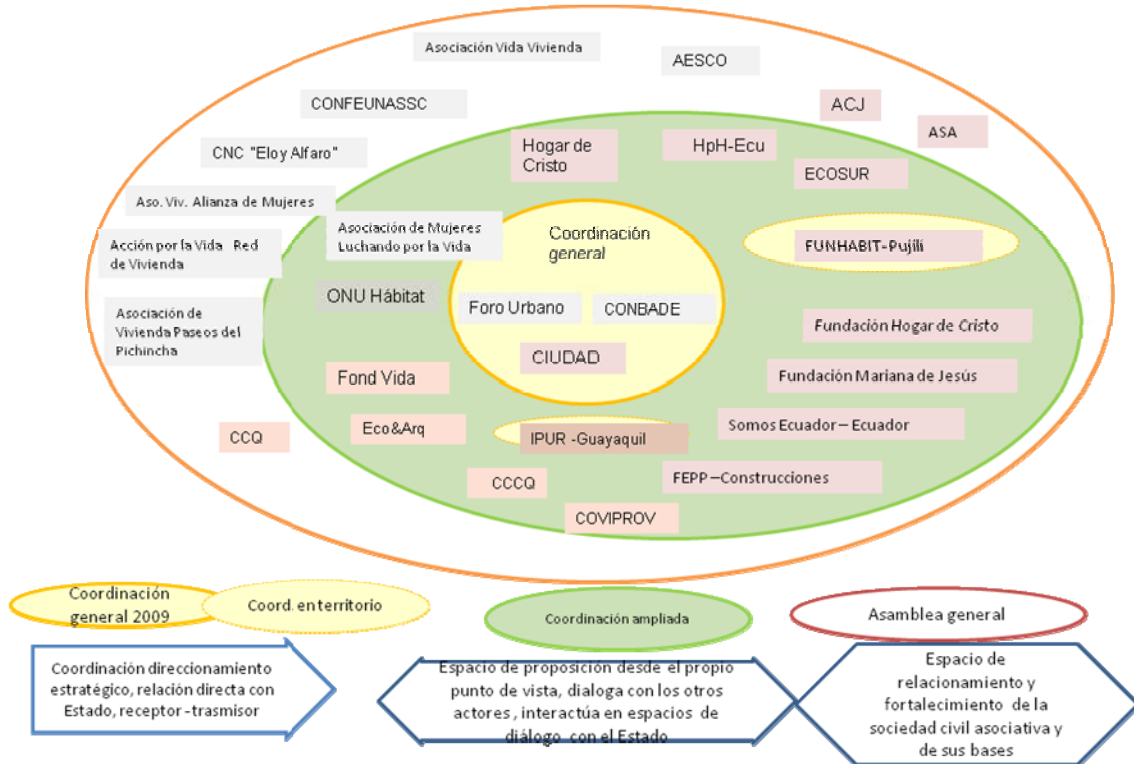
Asociación Vida Vivienda

AESCO

CONFEUNASSC

ACJ

ASA

CNC "Eloy Alfaro"

Hogar de Cristo

HpH-Ecu

ECOSUR

Aso. Viv. Alianza de Mujeres

Asociación de Mujeres Luchando por la Vida

Coordinación *general*

Acción por la Vida Red de Vivienda

FUNHABIT-Pujilí

ONU Hábitat

Foro Urbano

CONBADE

Asociación de Vivienda Paseos del Pichincha

Fundación Hogar de Cristo

CIUDAD

Fundación Mariana de Jesús

Fond Vida

Eco&Arq

Somos Ecuador – Ecuador

CCQ

IPUR -Guayaquil

FEPP –Construcciones

CCCQ

COVIPROV

Coordinación general 2009

Coord. en territorio

Coordinación ampliada

Asamblea general

Coordinación direccionamiento estratégico, relación directa con Estado, receptor - trasmisor

Espacio de proposición desde el propio punto de vista, dialoga con los otros actores, interactúa en espacios de diálogo con el Estado

Espacio de relacionamiento y fortalecimiento de la sociedad civil asociativa y de sus bases